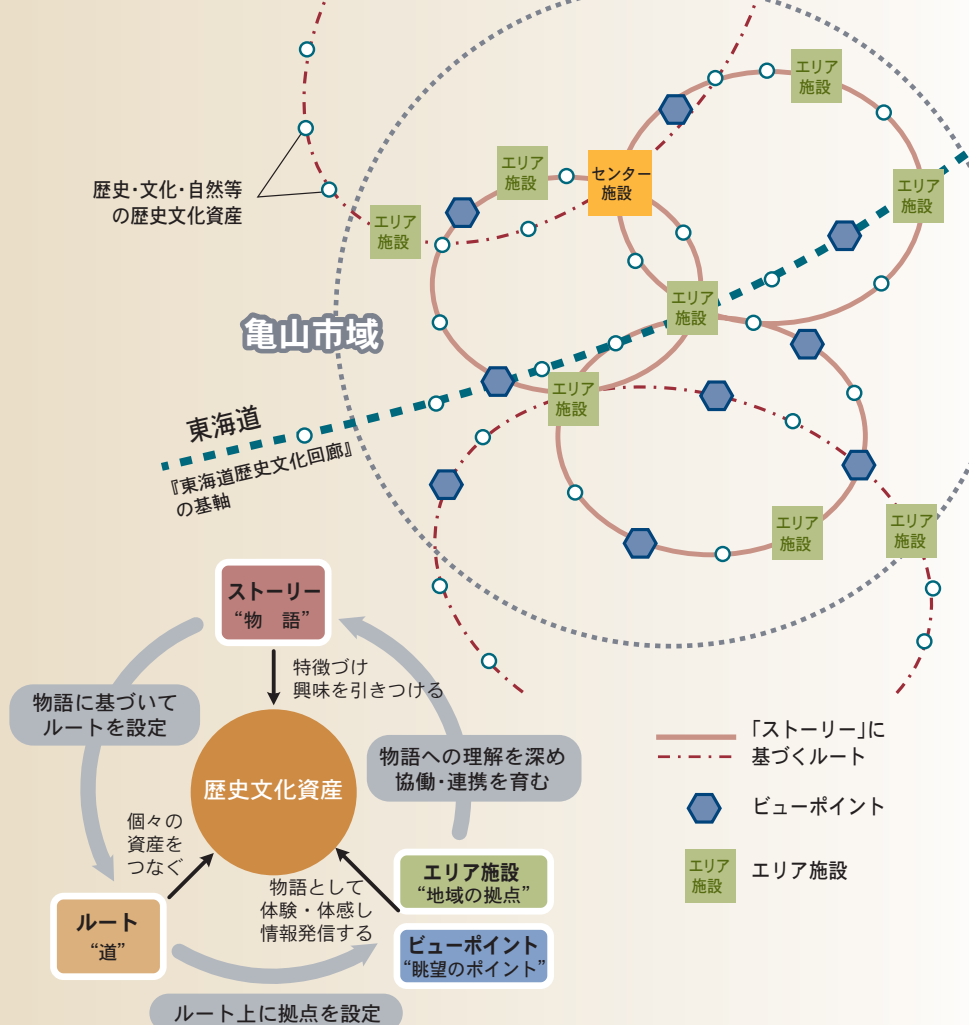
歴史･文化･自然等の歴史文化資産

エリア施設

エリア施設

センター施設

エリア施設

エリア施設

亀山市域

エリア施設

東海道

エリア施設

『東海道歴史文化回廊』の基軸

エリア施設

エリア施設

ストーリー
“物　語”

特徴づけ
興味を引きつける

物語に基づいてルートを設定

物語への理解を深め
協働･連携を育む

歴史文化資産

個々の資産をつなぐ

物語として体験・体感し情報発信する

エリア施設
“地域の拠点”

ルート
“道”

ビューポイント
“眺望のポイント”

ルート上に拠点を設定

「ストーリー」に基づくルート

ビューポイント

エリア施設

エリア施設